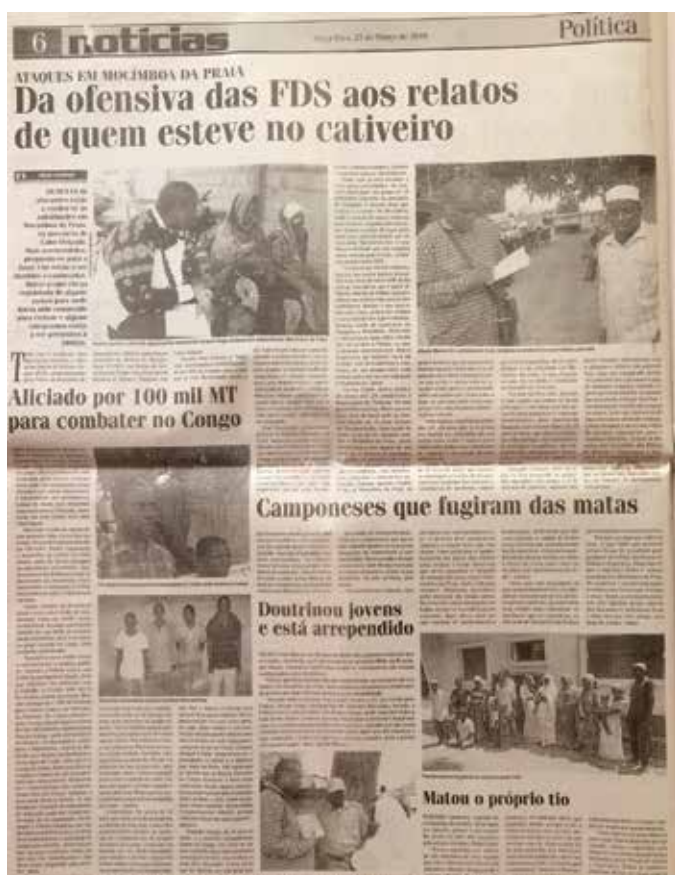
6 notícias

Política

ATAQUES EM MOCIMBOA DA PRAIA

Da ofensiva das FDS aos relatos de quem esteve no cativeiro

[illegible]

Aliciado por 100 mil MT para combater no Congo

Camponeses que fugiram das matas

Doutrinou jovens e está arrependido

Matou o próprio tio